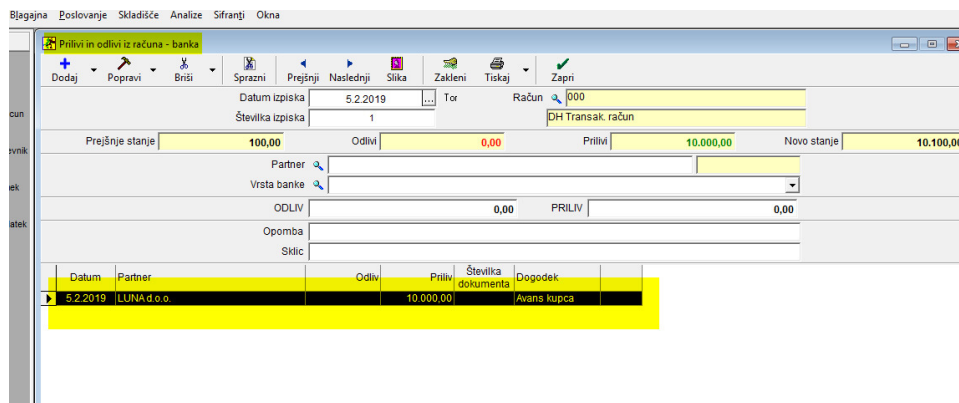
Blagajna Poslovanje Skladišče Analize Sifranti Okna

cun
evnik
ek
atek

Prilivi in odlivi iz računa - banka

Dodaj Popravi Briši Sprazni Prejšnji Naslednji Slika Zakleni Tiskaj Zapri

Datum izpiska 5.2.2019 ... Tor
Številka izpiska 1
Račun 000
DH Transak. račun

Prejšnje stanje 100,00 Odlivi 0,00 Prilivi 10.000,00 Novo stanje 10.100,00

Partner
Vrsta banke

ODLIV 0,00 PRILIV 0,00

Opomba
Sklic

| Datum | Partner | Odliv | Priliv | Številka dokumenta | Dogodek |
|---|---|---|---|---|---|
| 5.2.2019 | LUNA d.o.o. | | 10.000,00 | | Avans kupca |